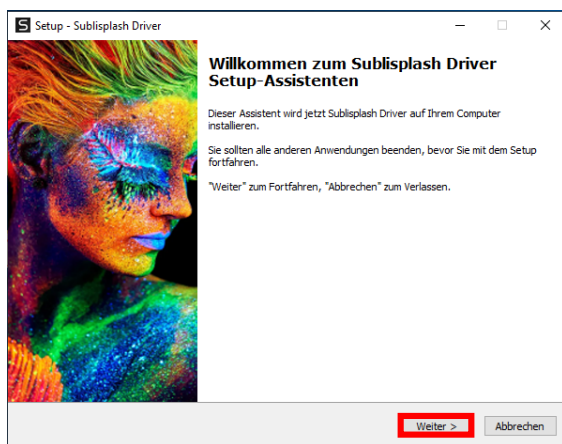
S Setup - Sublisplash Driver

Willkommen zum Sublisplash Driver Setup-Assistenten

Dieser Assistent wird jetzt Sublisplash Driver auf Ihrem Computer installieren.

Sie sollten alle anderen Anwendungen beenden, bevor Sie mit dem Setup fortfahren.

"Weiter" zum Fortfahren, "Abbrechen" zum Verlassen.

Weiter >

Abbrechen